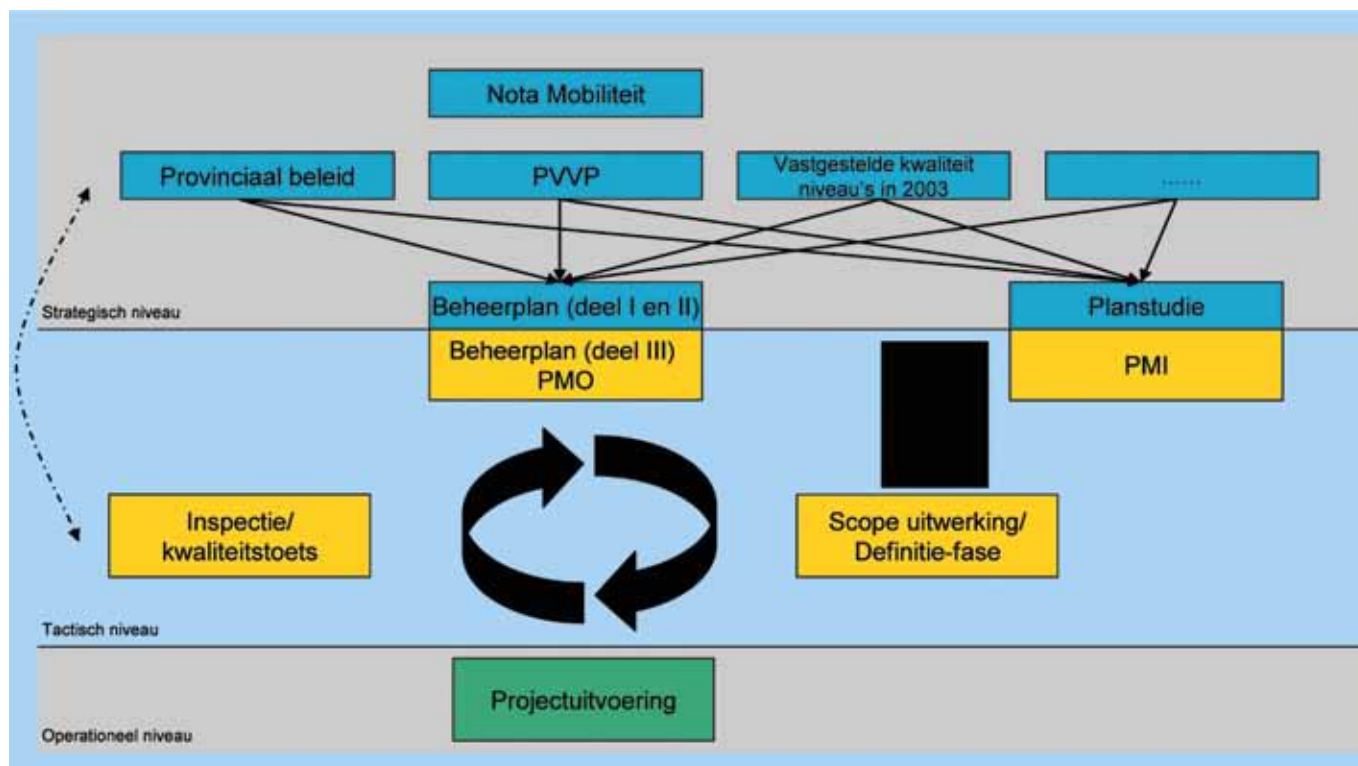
Nota Mobiliteit

Provinciaal beleid

PVVP

Vastgestelde kwaliteit niveau's in 2003

.......

Beheerplan (deel I en II)

Planstudie

Strategisch niveau

Beheerplan (deel III) PMO

PMI

Inspectie/ kwaliteitstoets

Scope uitwerking/ Definitie-fase

Tactisch niveau

Projectuitvoering

Operationeel niveau